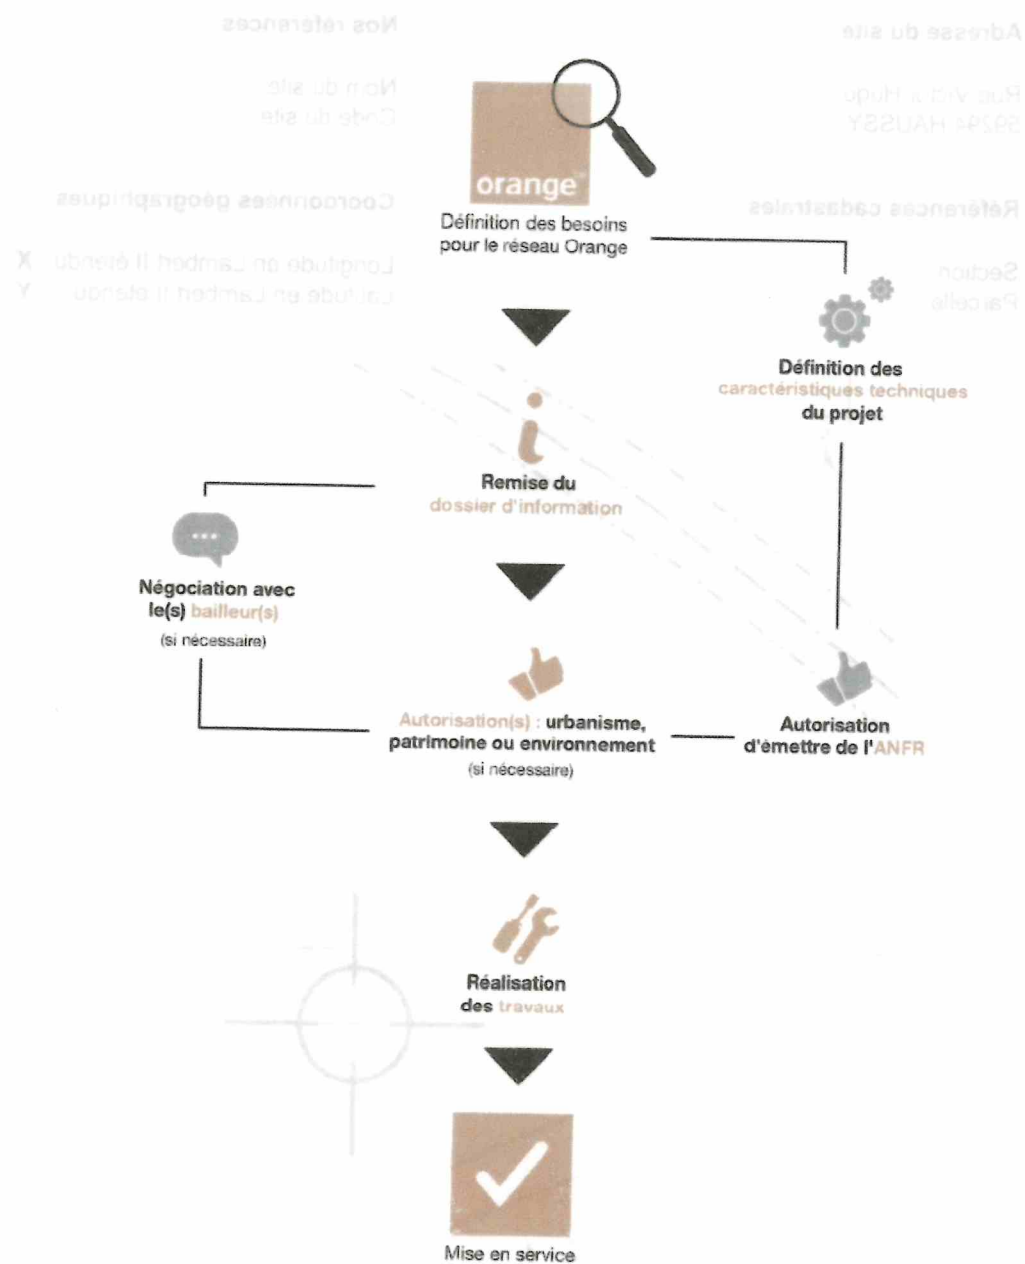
orange

Définition des besoins pour le réseau Orange

Définition des caractéristiques techniques du projet

Remise du dossier d'information

Négociation avec le(s) bailleur(s)
(si nécessaire)

Autorisation(s) : urbanisme, patrimoine ou environnement
(si nécessaire)

Autorisation d'émettre de l'ANFR

Réalisation des travaux

Mise en service